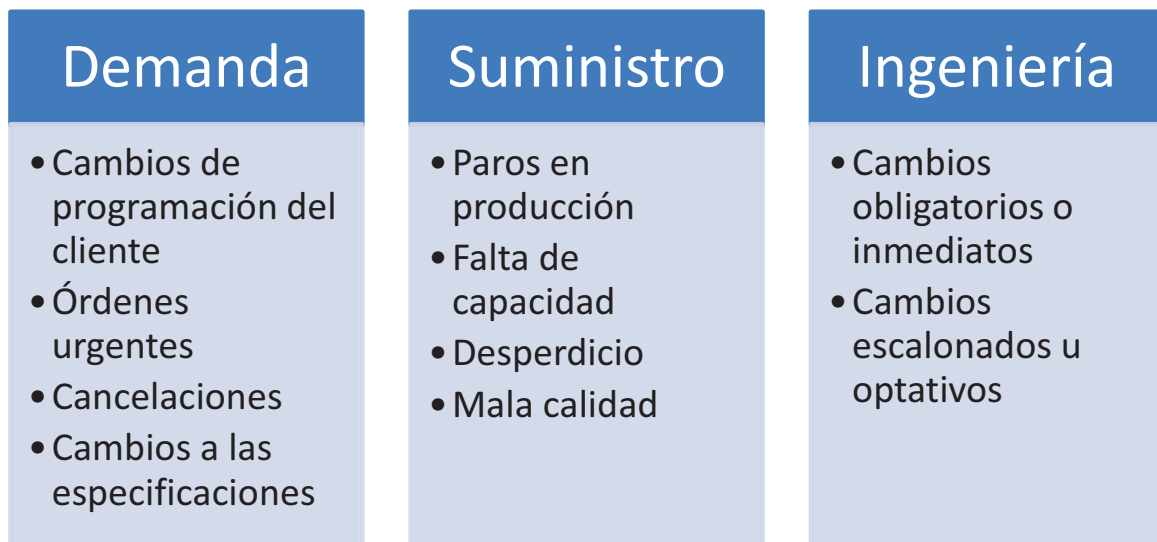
Demanda

- Cambios de programación del cliente
- Órdenes urgentes
- Cancelaciones
- Cambios a las especificaciones

Suministro

- Paros en producción
- Falta de capacidad
- Desperdicio
- Mala calidad

Ingeniería

- Cambios obligatorios o inmediatos
- Cambios escalonados u optativos